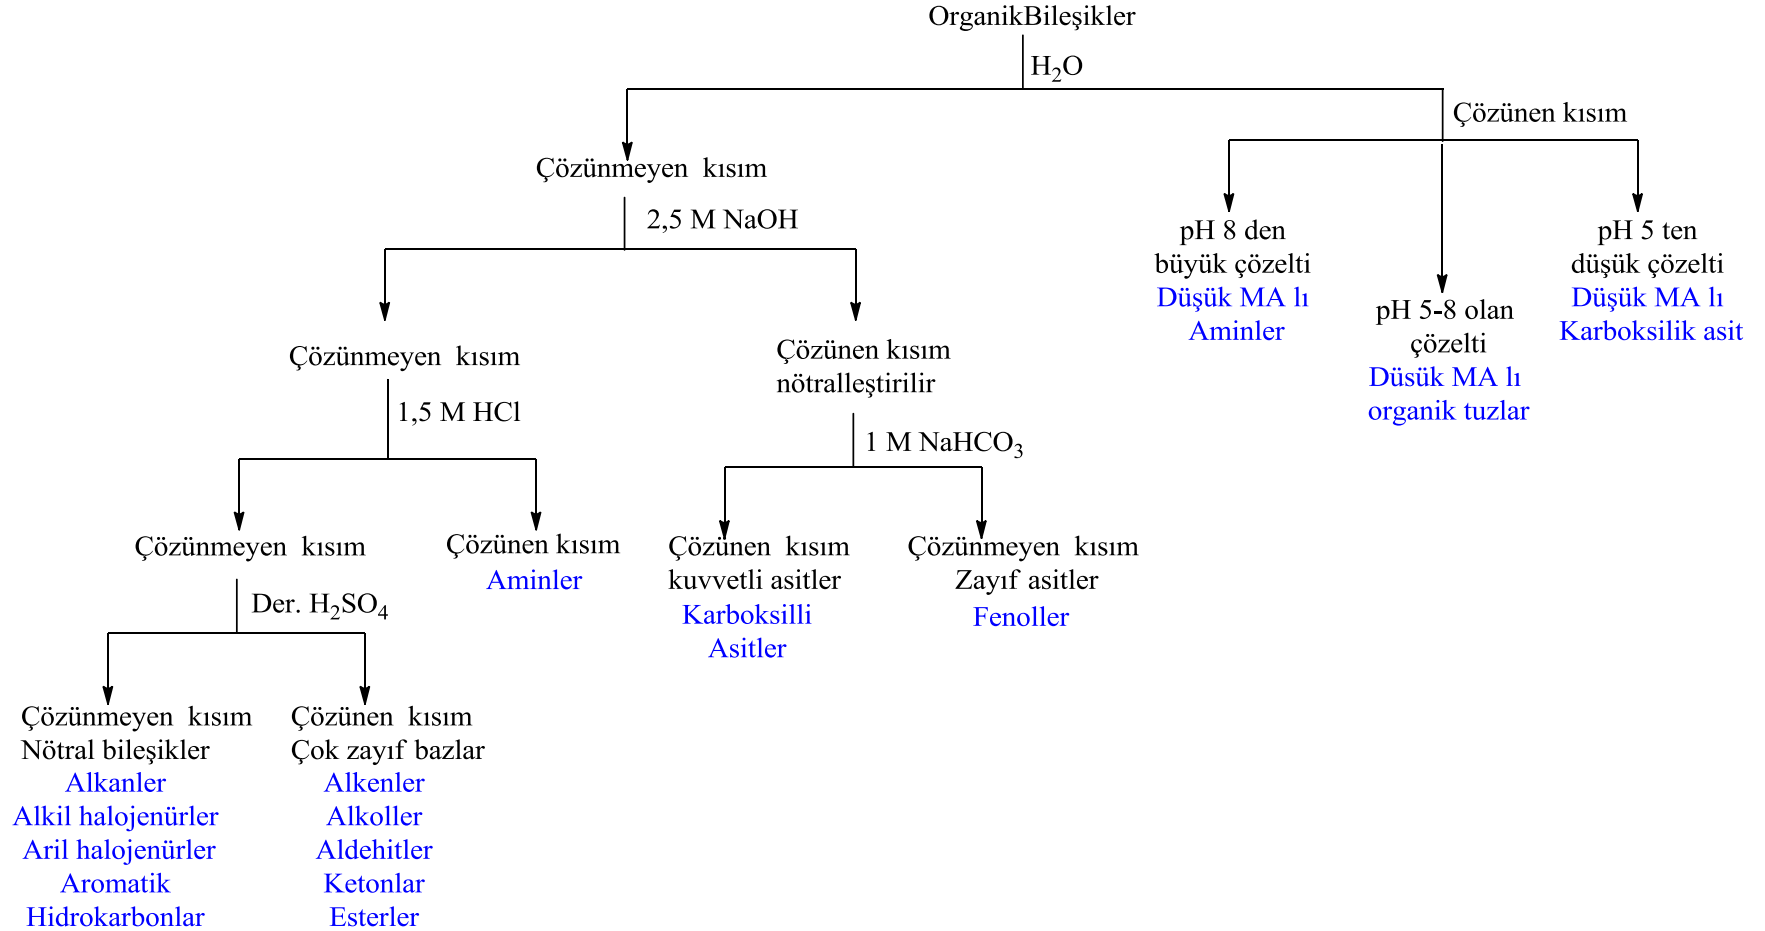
OrganikBileşikler

$H_2O$

Çözünmeyen kısım

Çözünen kısım

2,5 M NaOH

pH 8 den büyük çözelti
Düşük MA lı Aminler

pH 5-8 olan çözelti
Düsük MA lı organik tuzlar

pH 5 ten düşük çözelti
Düşük MA lı Karboksilik asit

Çözünmeyen kısım

1,5 M HCl

Çözünen kısım nötralleştirilir

1 M $NaHCO_3$

Çözünmeyen kısım

Der. $H_2SO_4$

Çözünen kısım
Aminler

Çözünen kısım
kuvvetli asitler
Karboksilli Asitler

Çözünmeyen kısım
Zayıf asitler
Fenoller

Çözünmeyen kısım
Nötral bileşikler
Alkanler
Alkil halojenürler
Aril halojenürler
Aromatik Hidrokarbonlar

Çözünen kısım
Çok zayıf bazlar
Alkenler
Alkoller
Aldehitler
Ketonlar
Esterler